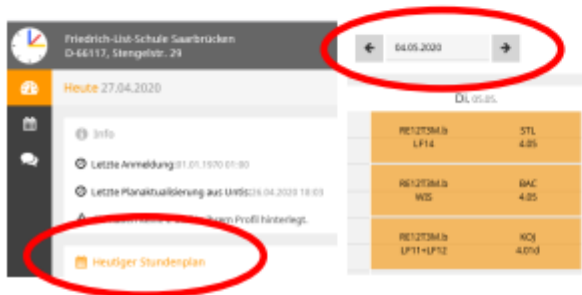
Friedrich-List-Schule Saarbrücken
D-66117, Stengelstr. 29

Heute 27.04.2020

Info

Letzte Anmeldung: 01.01.1970 01:00

Letzte Planaktualisierung aus Untis: 26.04.2020 18:03

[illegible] Profil hinterlegt.

Heutiger Stundenplan

04.05.2020

Di. 05.05.

| | |
|---|---|
| RE12T3M.b LF14 | STL 4.05 |
| RE12T3M.b WIS | BAC 4.05 |
| RE12T3M.b LF11+LF12 | KOJ 4.01d |